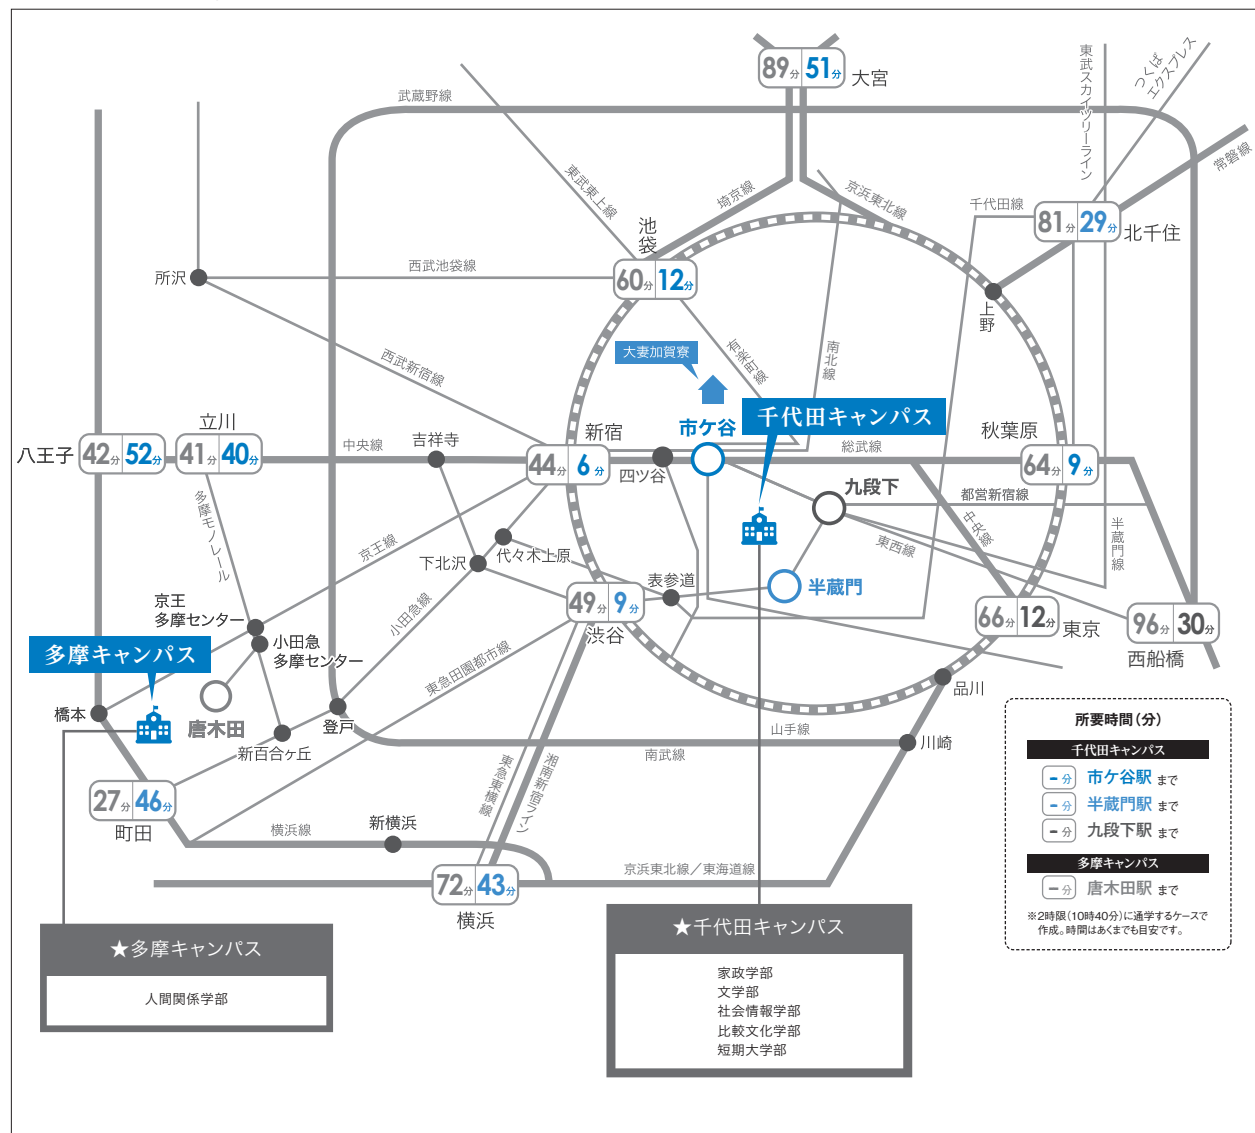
89分 51分 大宮

武蔵野線

東武スカイツリーライン

つくばエクスプレス

常磐線

東武東上線

埼京線

京浜東北線

千代田線

81分 29分 北千住

池袋

60分 12分

所沢

西武池袋線

上野

大妻加賀寮

有楽町線

南北線

西武新宿線

千代田キャンパス

市ケ谷

新宿

秋葉原

八王子 42分 52分

立川 41分 40分

中央線

吉祥寺

44分 6分

四ツ谷

総武線

64分 9分

九段下

都営新宿線

多摩モノレール

中央線

半蔵門線

京王線

下北沢

代々木上原

東西線

半蔵門

表参道

京王多摩センター

小田急線

49分 9分

渋谷

66分 12分 東京

96分 30分 西船橋

多摩キャンパス

小田急多摩センター

東急田園都市線

品川

橋本

唐木田

登戸

山手線

新百合ヶ丘

南武線

川崎

27分 46分

町田

東急東横線

湘南新宿ライン

横浜線

新横浜

京浜東北線／東海道線

72分 43分

横浜

所要時間（分）

千代田キャンパス

－分 市ケ谷駅 まで

－分 半蔵門駅 まで

－分 九段下駅 まで

多摩キャンパス

－分 唐木田駅 まで

※2時限（10時40分）に通学するケースで作成。時間はあくまでも目安です。

★多摩キャンパス

人間関係学部

★千代田キャンパス

家政学部
文学部
社会情報学部
比較文化学部
短期大学部